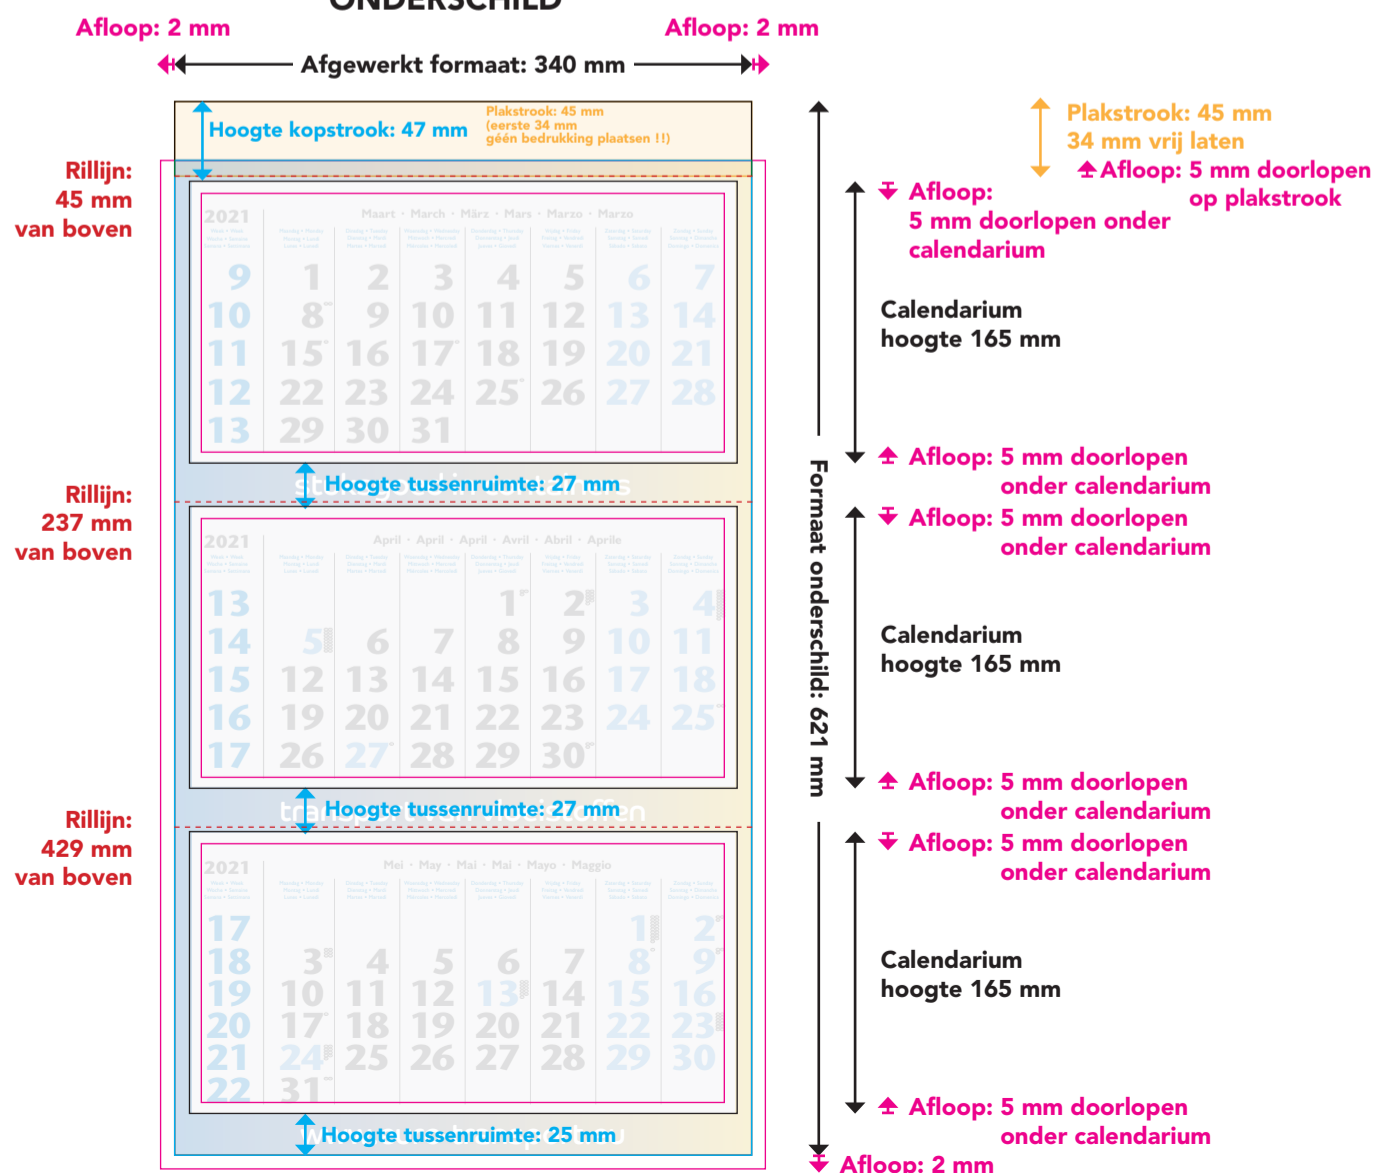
ONDERSCHILD

Afloop: 2 mm

Afloop: 2 mm

Afgewerkt formaat: 340 mm

Hoogte kopstrook: 47 mm

Plakstrook: 45 mm
(eerste 34 mm
géén bedrukking plaatsen !!)

Plakstrook: 45 mm
34 mm vrij laten
Afloop: 5 mm doorlopen op plakstrook

Rillijn:
45 mm
van boven

Afloop:
5 mm doorlopen onder calendarium

2021 Maart · March · März · Mars · Marzo · Marzo

| 9 | 1 | 2 | 3 | 4 | 5 | 6 | 7 |
|---|---|---|---|---|---|---|---|
| 10 | 8 | 9 | 10 | 11 | 12 | 13 | 14 |
| 11 | 15 | 16 | 17 | 18 | 19 | 20 | 21 |
| 12 | 22 | 23 | 24 | 25 | 26 | 27 | 28 |
| 13 | 29 | 30 | 31 | | | | |

Calendarium
hoogte 165 mm

Afloop: 5 mm doorlopen onder calendarium

Hoogte tussenruimte: 27 mm

Rillijn:
237 mm
van boven

Afloop: 5 mm doorlopen onder calendarium

2021 April · April · April · Avril · Abril · Aprile

| 13 | | | | 1 | 2 | 3 | 4 |
|---|---|---|---|---|---|---|---|
| 14 | 5 | 6 | 7 | 8 | 9 | 10 | 11 |
| 15 | 12 | 13 | 14 | 15 | 16 | 17 | 18 |
| 16 | 19 | 20 | 21 | 22 | 23 | 24 | 25 |
| 17 | 26 | 27 | 28 | 29 | 30 | | |

Calendarium
hoogte 165 mm

Formaat onderschild: 621 mm

Afloop: 5 mm doorlopen onder calendarium

Hoogte tussenruimte: 27 mm

Rillijn:
429 mm
van boven

Afloop: 5 mm doorlopen onder calendarium

2021 Mei · May · Mai · Mai · Mayo · Maggio

| 17 | | | | | | 1 | 2 |
|---|---|---|---|---|---|---|---|
| 18 | 3 | 4 | 5 | 6 | 7 | 8 | 9 |
| 19 | 10 | 11 | 12 | 13 | 14 | 15 | 16 |
| 20 | 17 | 18 | 19 | 20 | 21 | 22 | 23 |
| 21 | 24 | 25 | 26 | 27 | 28 | 29 | 30 |
| 22 | 31 | | | | | | |

Calendarium
hoogte 165 mm

Afloop: 5 mm doorlopen onder calendarium

Hoogte tussenruimte: 25 mm

Afloop: 2 mm